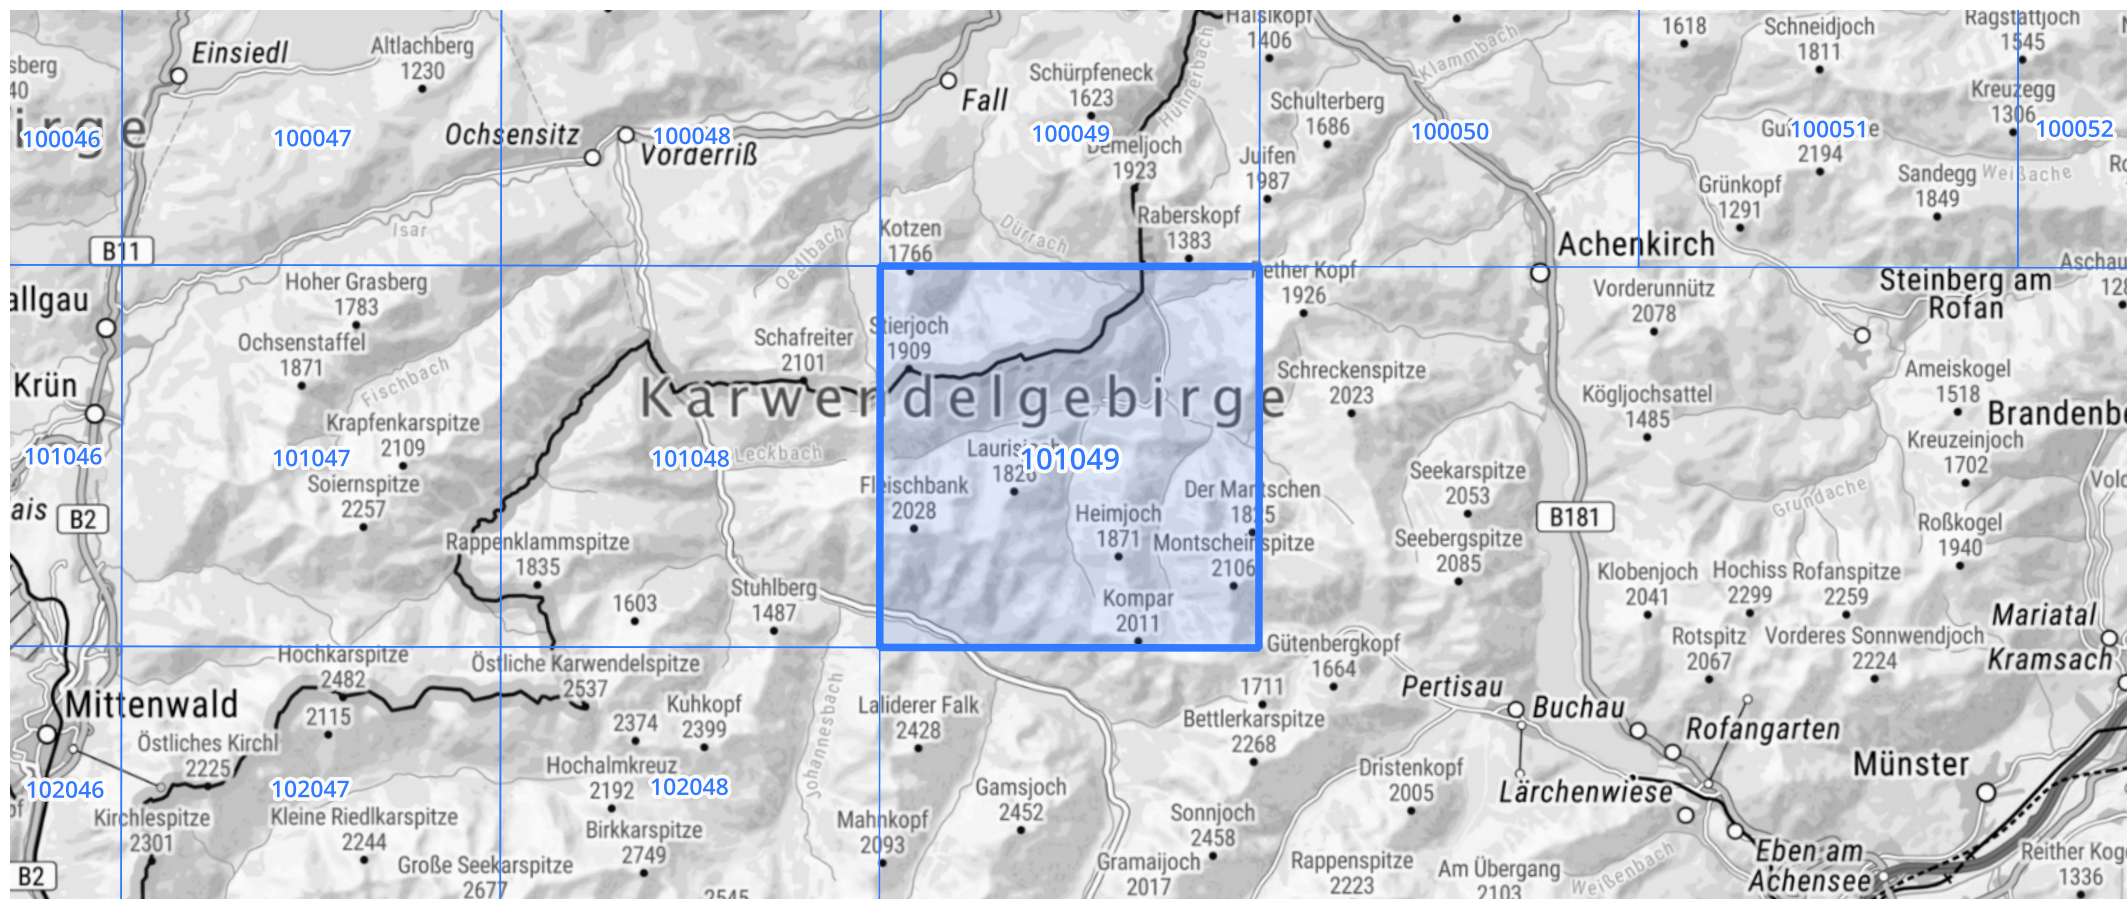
Einsiedl
Altlachberg
1230
Ochsensitz
Vorderriß
Fall
Schürpfeneck
1623
Halsikopf
1406
Schulterberg
1686
Juifen
1987
Demeljoch
1923
Raberskopf
1383
1618
Schneidjoch
1811
Ragstattjoch
1545
Kreuzegg
1306
2194
Grünkopf
1291
Sandegg
1849
Weißache
Achenkirch
100046
100047
100048
100049
100050
100051
100052
B11
Isar
Kotzen
1766
Dürrach
Klammbach
Hoher Grasberg
1783
Ochsenstaffel
1871
allgau
Krün
Fischbach
Krapfenkarspitze
2109
Soiernspitze
2257
Schafreiter
2101
Oedlbach
Stierjoch
1909
Karwendelgebirge
Lauris
1826
101049
Fleischbank
2028
Heimjoch
1871
Der Mantschen
1815
Montscheinspitze
2106
Kompar
2011
Seekarspitze
2053
Seebergspitze
2085
Schreckenspitze
2023
Vorderunnütz
2078
Kögljochsattel
1485
Steinberg am Rofan
Ameiskogel
1518
Brandenb
Kreuzeinjoch
1702
Roßkogel
1940
Grundache
B181
101046
101047
101048
Leckbach
B2
Rappenklammspitze
1835
1603
Stuhlberg
1487
Klobenjoch
2041
Hochiss
2299
Rofanspitze
2259
Rotspitz
2067
Vorderes Sonnwendjoch
2224
Mariatal
Kramsach
Hochkarspitze
2482
Östliche Karwendelspitze
2537
Mittenwald
2115
Östliches Kirchl
2225
Kuhkopf
2399
2374
Hochalmkreuz
2192
Laliderer Falk
2428
Johannesbach
1711
Bettlerkarspitze
2268
Gütenbergkopf
1664
Pertisau
Buchau
Rofangarten
Münster
102046
102047
102048
Kirchlespitze
2301
Kleine Riedlkarspitze
2244
Große Seekarspitze
2677
Birkkarspitze
2749
2545
Mahnkopf
2093
Gamsjoch
2452
Gramaijoch
2017
Sonnjoch
2458
Dristenkopf
2005
Rappenspitze
2223
Am Übergang
2103
Lärchenwiese
Weißenbach
Eben am Achensee
Reither Kog
1336
B2